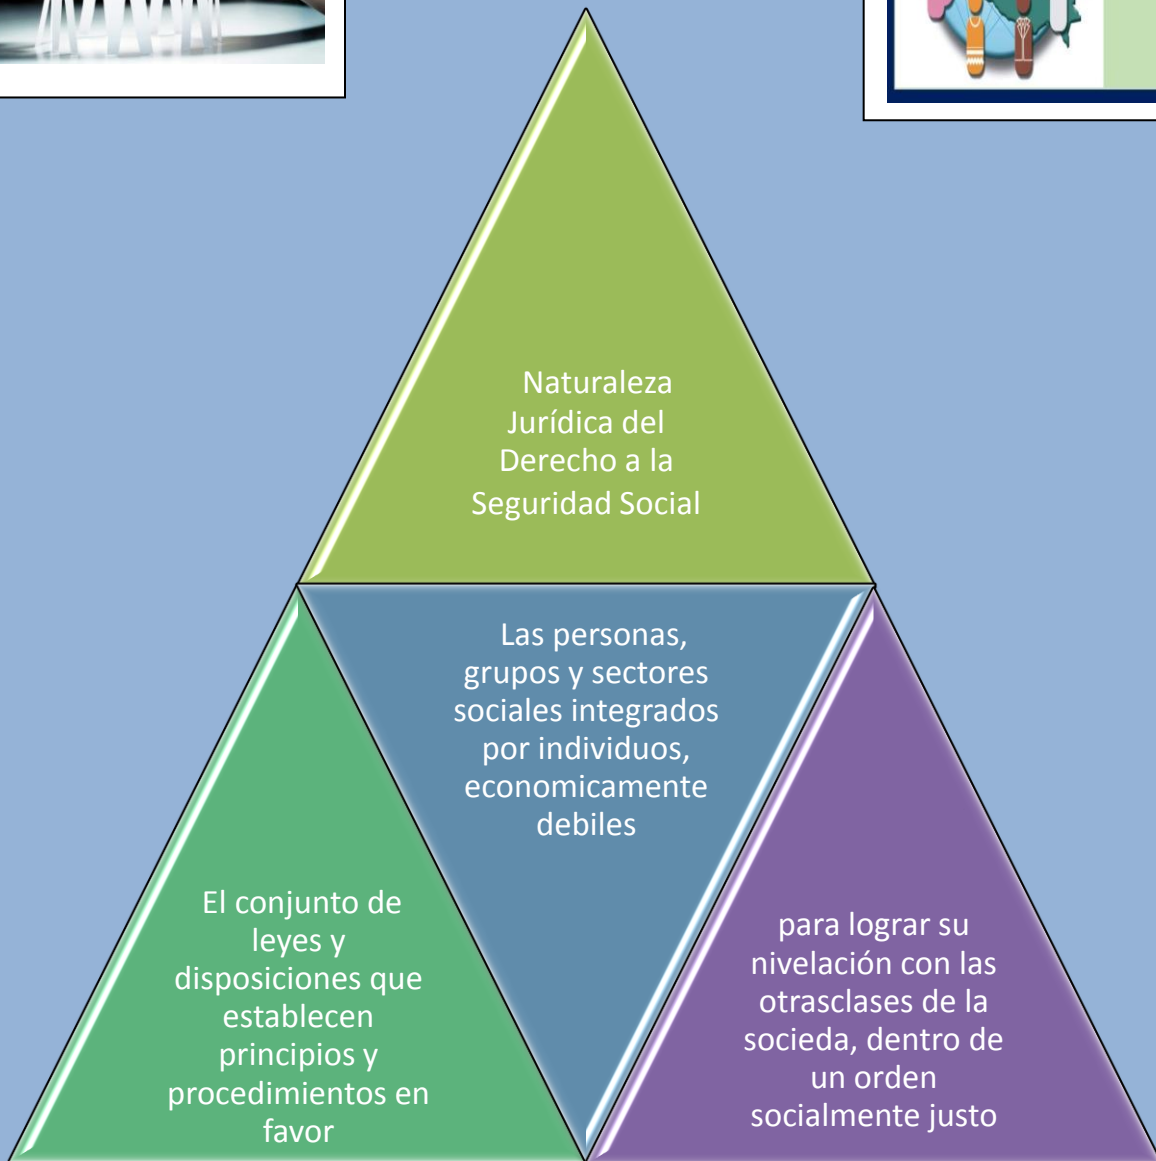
Naturaleza Jurídica del Derecho a la Seguridad Social

Las personas, grupos y sectores sociales integrados por individuos, economicamente debiles

El conjunto de leyes y disposiciones que establecen principios y procedimientos en favor

para lograr su nivelación con las otrasclases de la socieda, dentro de un orden socialmente justo